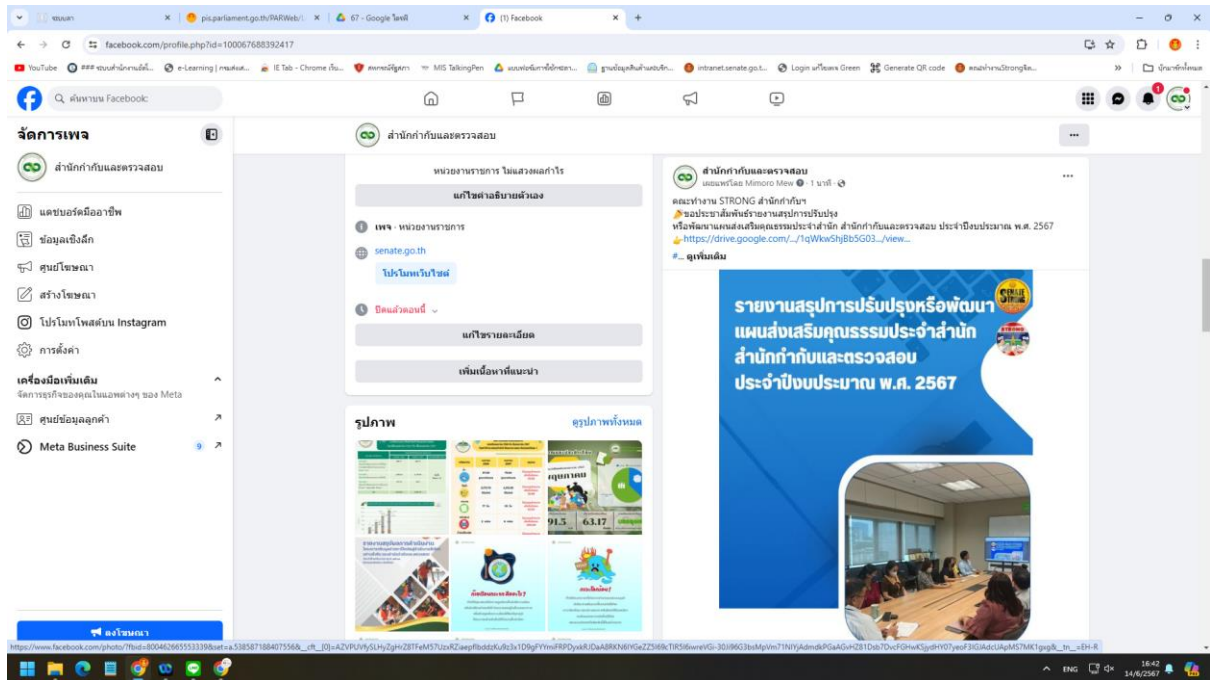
ระบบสา | pis.parliament.go.th/PARWeb/ | 67 - Google ไดรฟ์ | (1) Facebook

facebook.com/profile.php?id=100067688392417

YouTube | e-Learning | IE Tab - Chrome | MIS TalkingPen | intranet.senate.go.t... | Login | Generate QR code | บุ๊กมาร์กทั้งหมด

ค้นหาบน Facebook

จัดการเพจ

สำนักกำกับและตรวจสอบ

แดชบอร์ดมืออาชีพ
ข้อมูลเชิงลึก
ศูนย์โฆษณา
สร้างโฆษณา
โปรโมทโพสต์บน Instagram
การตั้งค่า

เครื่องมือเพิ่มเติม
จัดการธุรกิจของคุณในแอพต่างๆ ของ Meta

ศูนย์ข้อมูลลูกค้า
Meta Business Suite 9

ลงโฆษณา

สำนักกำกับและตรวจสอบ

หน่วยงานราชการ ไม่แสวงผลกำไร
แก้ไขคำอธิบายตัวเอง

เพจ · หน่วยงานราชการ
senate.go.th
โปรโมทเว็บไซต์

ปิดแล้วตอนนี้
แก้ไขรายละเอียด
เพิ่มเนื้อหาที่แนะนำ

รูปภาพ
ดูรูปภาพทั้งหมด

สำนักกำกับและตรวจสอบ
เผยแพร่โดย Mimoro Mew · 1 นาที
คณะทำงาน STRONG สำนักกำกับฯ
ขอประชาสัมพันธ์รายงานสรุปการปรับปรุง
หรือพัฒนาแผนส่งเสริมคุณธรรมประจำสำนัก สำนักกำกับและตรวจสอบ ประจำปีงบประมาณ พ.ศ. 2567
https://drive.google.com/.../1qWkwShjBb5G03.../view...
#... ดูเพิ่มเติม

รายงานสรุปการปรับปรุงหรือพัฒนา
แผนส่งเสริมคุณธรรมประจำสำนัก
สำนักกำกับและตรวจสอบ
ประจำปีงบประมาณ พ.ศ. 2567

SENATE STRONG

91.5 63.17

https://www.facebook.com/photo/?fbid=800462665553339&set=a.538587188407556&__cft__[0]=AZVPUVfySLHyZgHrZ8TFeM57UzxRZ

ENG 16:42 14/6/2567